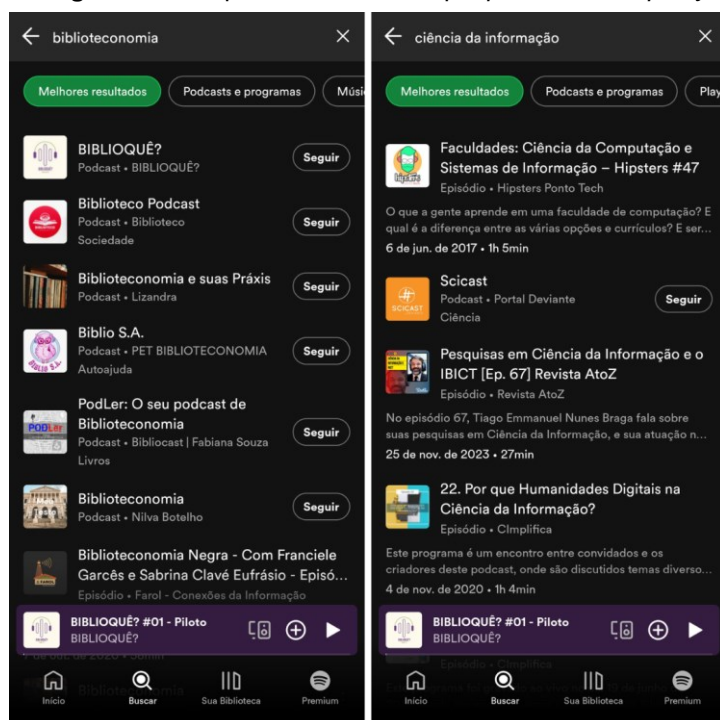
← biblioteconomia ×

Melhores resultados | Podcasts e programas | Músi

BIBLIOQUÊ?
Podcast • BIBLIOQUÊ?
Seguir

Biblioteco Podcast
Podcast • Biblioteco
Sociedade
Seguir

Biblioteconomia e suas Práxis
Podcast • Lizandra
Seguir

Biblio S.A.
Podcast • PET BIBLIOTECONOMIA
Autoajuda
Seguir

PodLer: O seu podcast de Biblioteconomia
Podcast • Bibliocast | Fabiana Souza
Livros
Seguir

Biblioteconomia
Podcast • Nilva Botelho
Seguir

Biblioteconomia Negra - Com Franciele Garcês e Sabrina Clavé Eufrásio - Episó...
Episódio • Farol - Conexões da Informação

BIBLIOQUÊ? #01 - Piloto
BIBLIOQUÊ?

Início | Buscar | Sua Biblioteca | Premium

← ciência da informação ×

Melhores resultados | Podcasts e programas | Play

Faculdades: Ciência da Computação e Sistemas de Informação – Hipsters #47
Episódio • Hipsters Ponto Tech
O que a gente aprende em uma faculdade de computação? E qual é a diferença entre as várias opções e currículos? E ser...
6 de jun. de 2017 • 1h 5min

Scicast
Podcast • Portal Deviante
Ciência
Seguir

Pesquisas em Ciência da Informação e o IBICT [Ep. 67] Revista AtoZ
Episódio • Revista AtoZ
No episódio 67, Tiago Emmanuel Nunes Braga fala sobre suas pesquisas em Ciência da Informação, e sua atuação n...
25 de nov. de 2023 • 27min

22. Por que Humanidades Digitais na Ciência da Informação?
Episódio • CImplifica
Este programa é um encontro entre convidados e os criadores deste podcast, onde são discutidos temas diverso...
4 de nov. de 2020 • 1h 4min

BIBLIOQUÊ? #01 - Piloto
BIBLIOQUÊ?

Início | Buscar | Sua Biblioteca | Premium